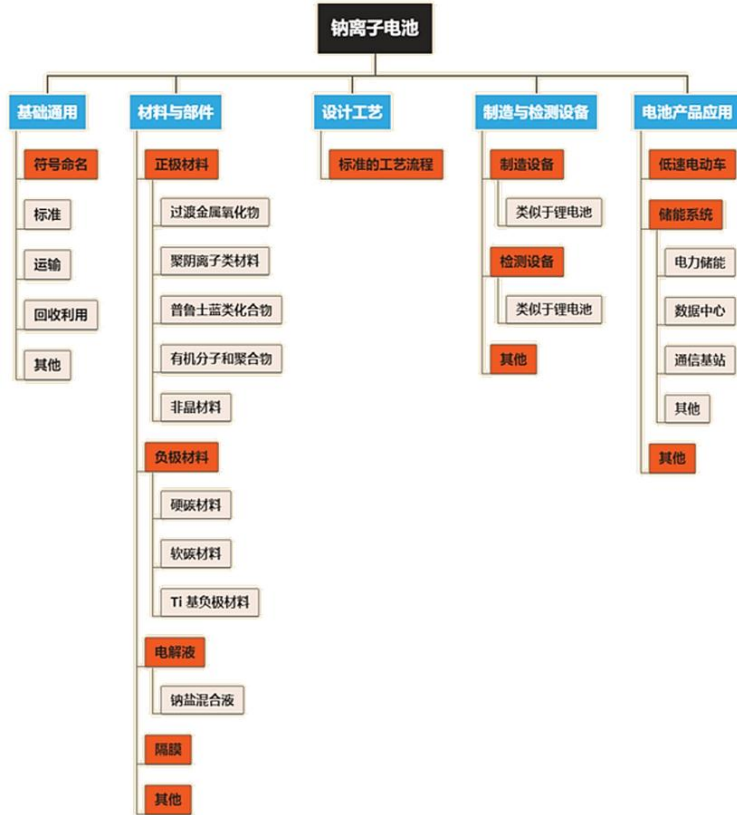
钠离子电池

基础通用
符号命名
标准
运输
回收利用
其他

材料与部件
正极材料
过渡金属氧化物
聚阴离子类材料
普鲁士蓝类化合物
有机分子和聚合物
非晶材料
负极材料
硬碳材料
软碳材料
Ti 基负极材料
电解液
钠盐混合液
隔膜
其他

设计工艺
标准的工艺流程

制造与检测设备
制造设备
类似于锂电池
检测设备
类似于锂电池
其他

电池产品应用
低速电动车
储能系统
电力储能
数据中心
通信基站
其他
其他